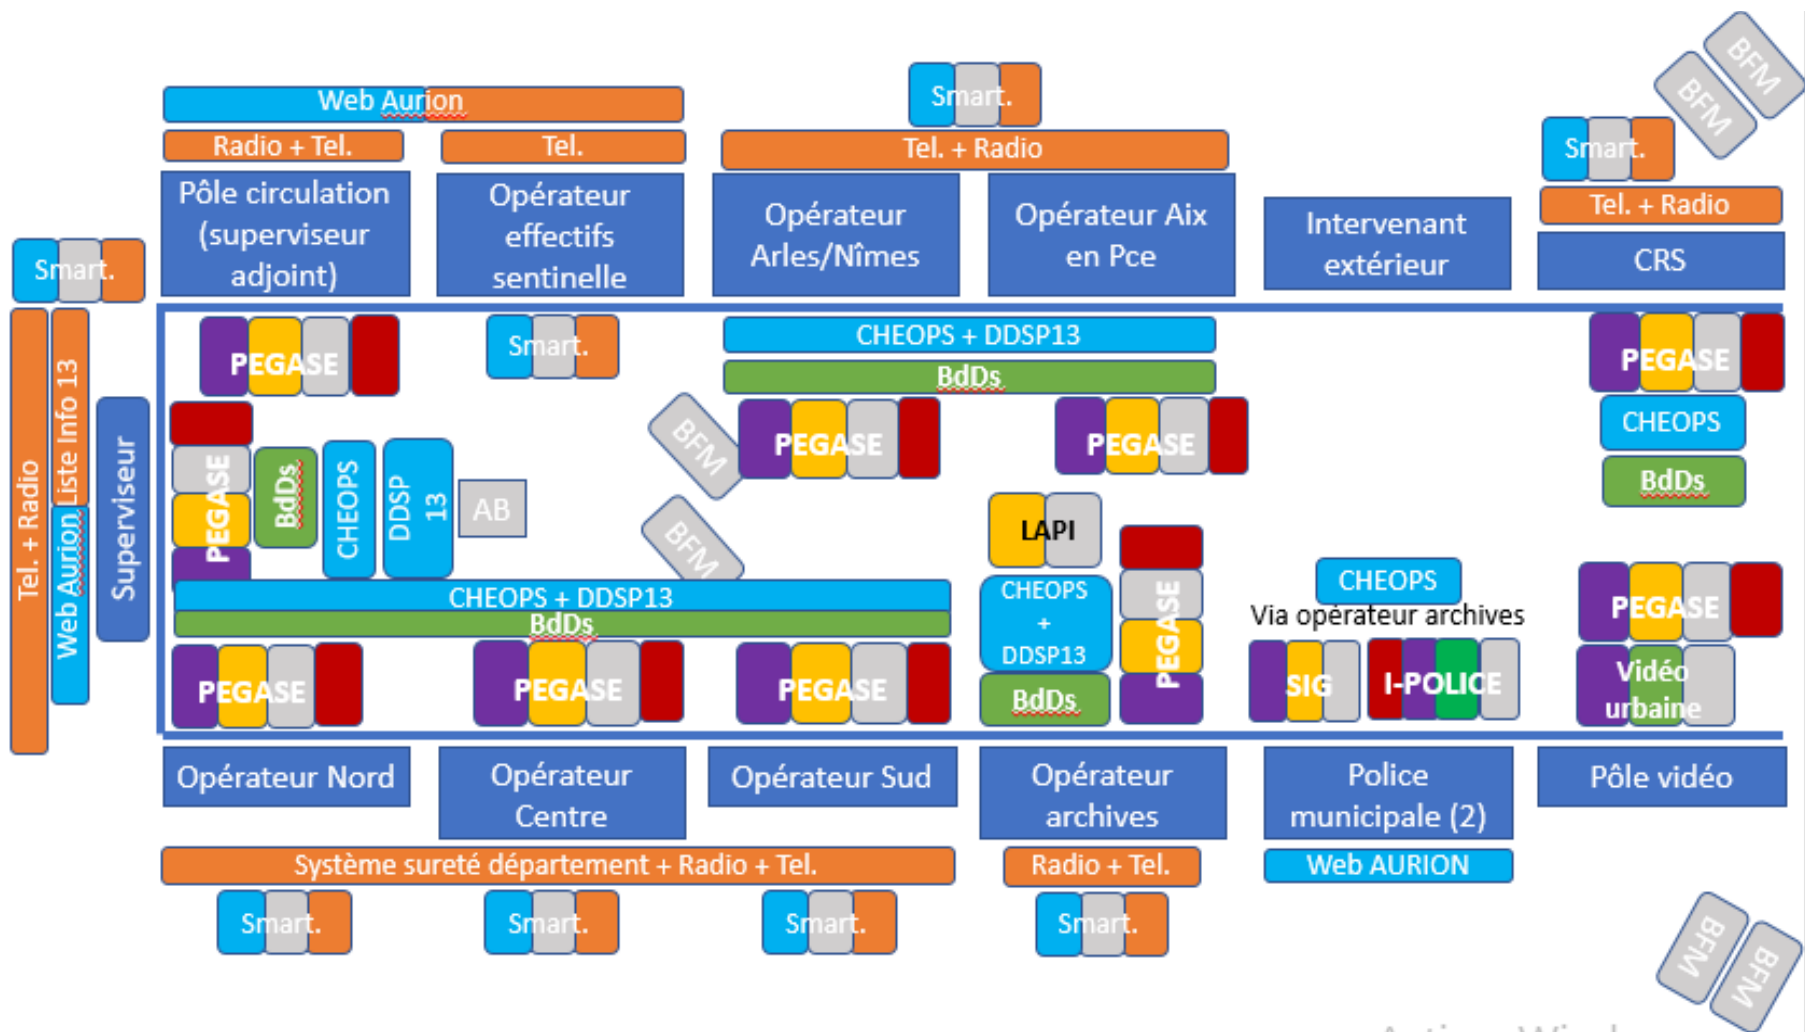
Web Aurion

Radio + Tel.

Tel.

Smart.

Tel. + Radio

BFM

BFM

Smart.

Tel. + Radio

Pôle circulation (superviseur adjoint)

Opérateur effectifs sentinelle

Opérateur Arles/Nîmes

Opérateur Aix en Pce

Intervenant extérieur

CRS

Smart.

Tel. + Radio

Web Aurion

Liste Info 13

Superviseur

PEGASE

Smart.

CHEOPS + DDSP13

BdDs

PEGASE

CHEOPS

BdDs

BFM

PEGASE

PEGASE

PEGASE

BdDs

CHEOPS

DDSP 13

AB

BFM

LAPI

CHEOPS

Via opérateur archives

PEGASE

CHEOPS + DDSP13

BdDs

CHEOPS + DDSP13

PEGASE

PEGASE

PEGASE

PEGASE

BdDs

PEGASE

SIG

I-POLICE

Vidéo urbaine

Opérateur Nord

Opérateur Centre

Opérateur Sud

Opérateur archives

Police municipale (2)

Pôle vidéo

Système sureté département + Radio + Tel.

Radio + Tel.

Web AURION

Smart.

Smart.

Smart.

Smart.

BFM

BFM